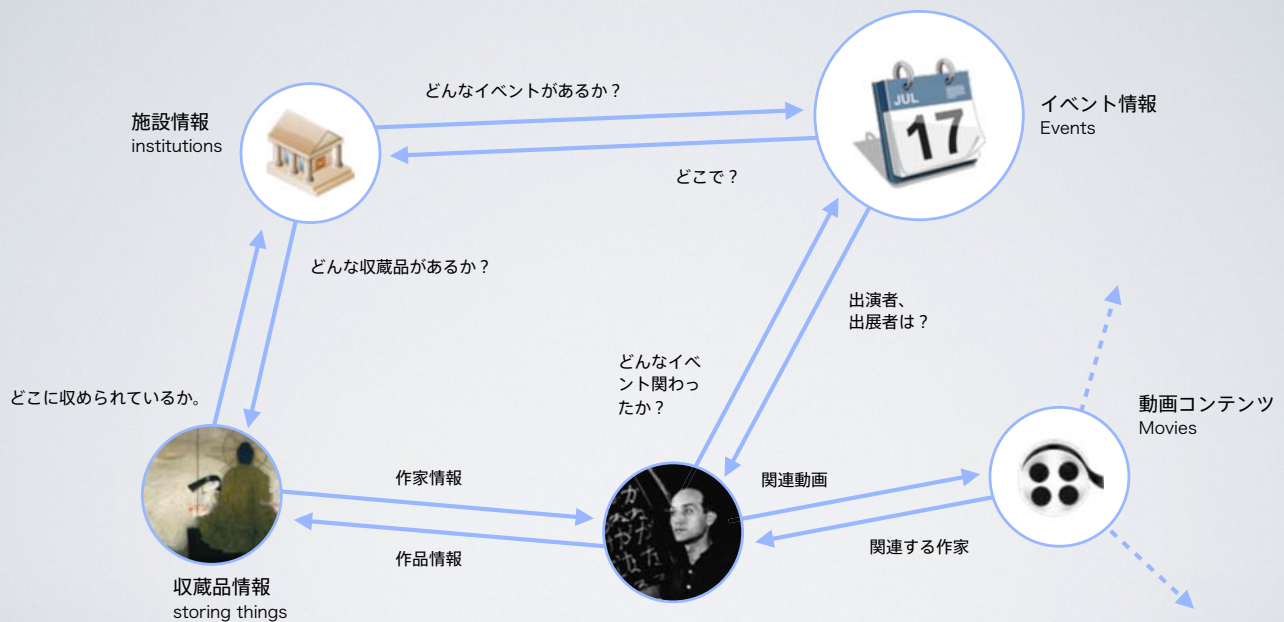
施設情報
institutions

どんなイベントがあるか？

JUL
17

イベント情報
Events

どこで？

どんな収蔵品があるか？

出演者、
出展者は？

どんなイベント関わったか？

どこに収められているか。

動画コンテンツ
Movies

作家情報

関連動画

作品情報

関連する作家

収蔵品情報
storing things